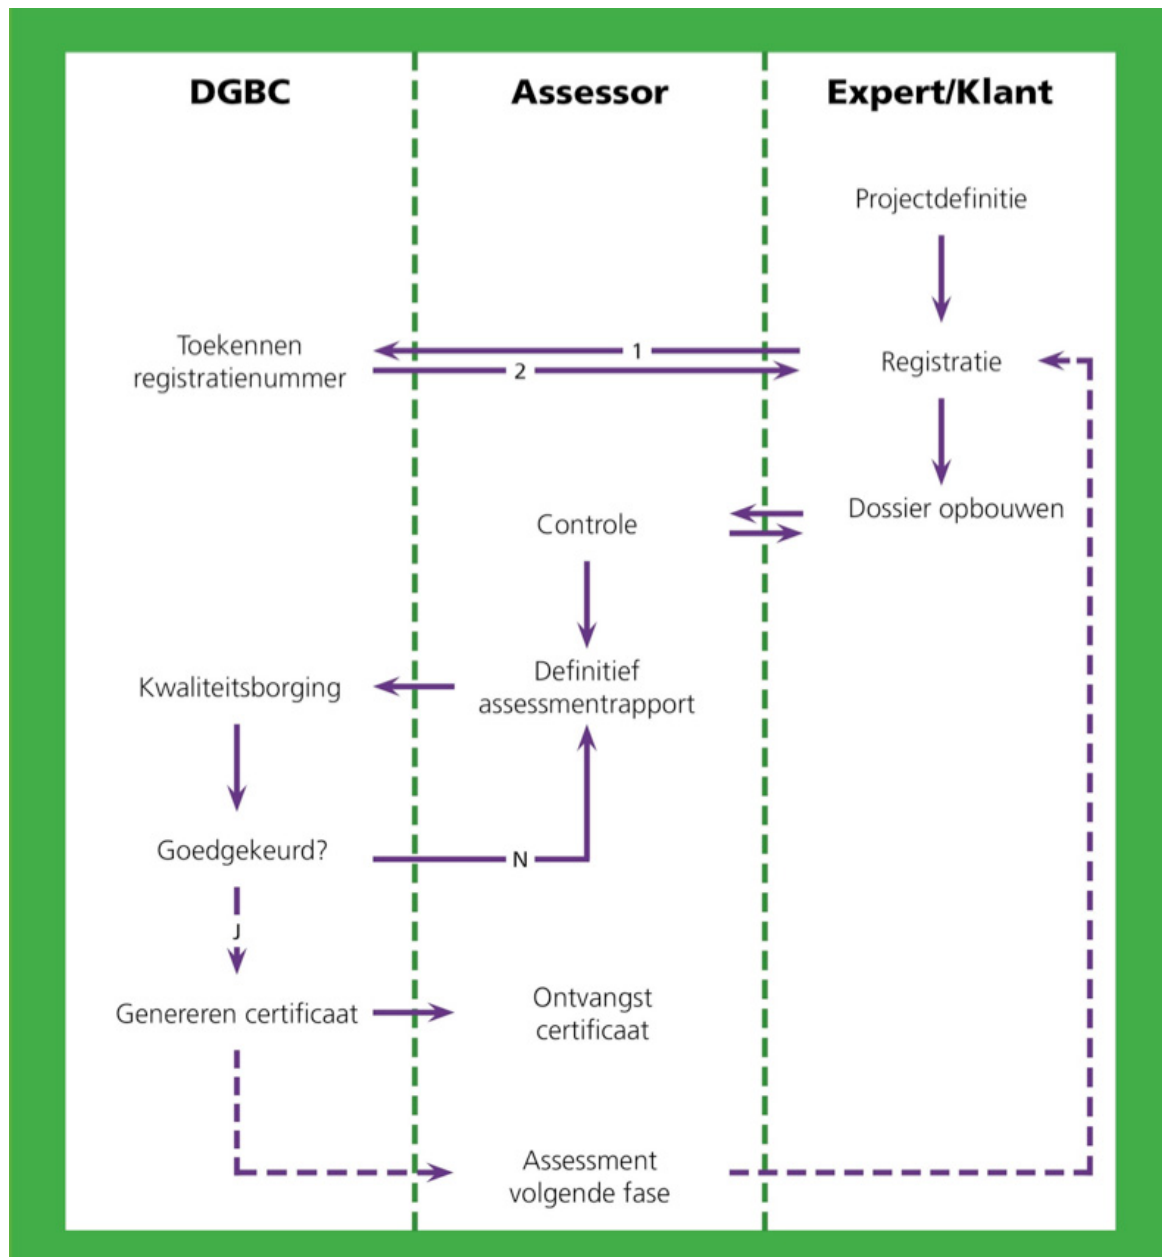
DGBC

Assessor

Expert/Klant

Projectdefinitie

Toekennen registratienummer

1

2

Registratie

Dossier opbouwen

Controle

Kwaliteitsborging

Definitief assessmentrapport

Goedgekeurd?

N

J

Genereren certificaat

Ontvangst certificaat

Assessment volgende fase